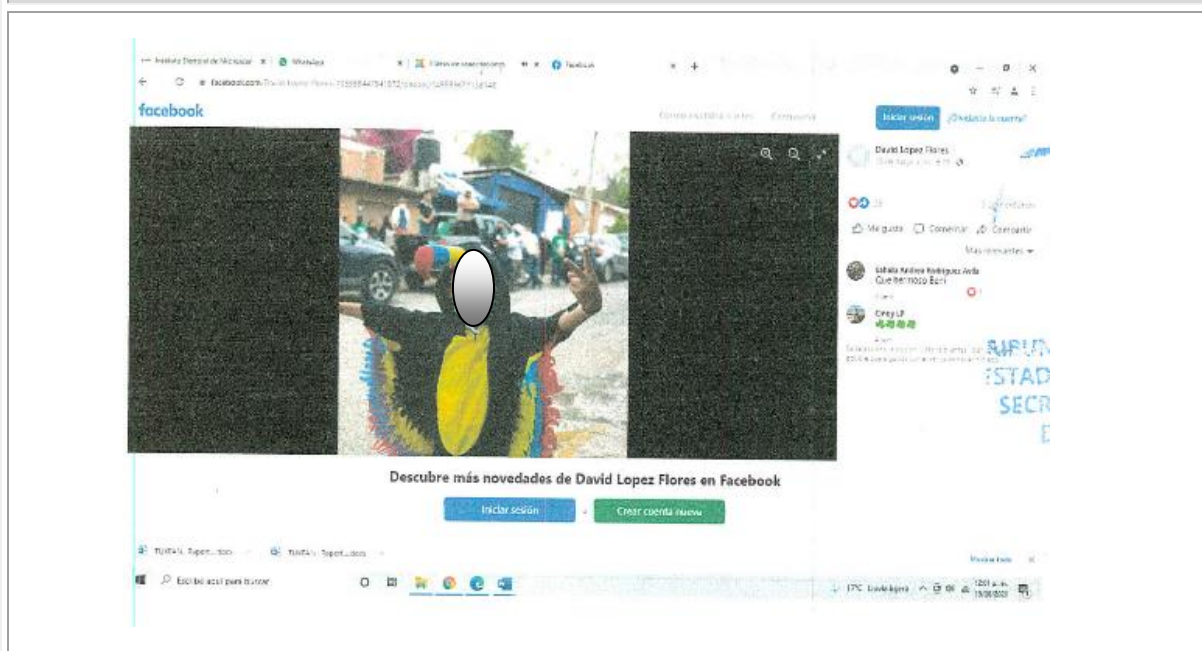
Instituto Electoral de Michoacán | WhatsApp | Facebook

facebook.com/David.Lopez.Flores/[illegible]

facebook

Iniciar sesión ¿Olvidaste tu cuenta?

David Lopez Flores

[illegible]

Me gusta Comentar Compartir

Más relevantes

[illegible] Rodriguez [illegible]
Que hermoso Bari

Cindy LP

SUBD
ESTAD
SECR
E

Descubre más novedades de David Lopez Flores en Facebook

Iniciar sesión

Crear cuenta nueva

Escribe aquí para buscar

17°C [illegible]